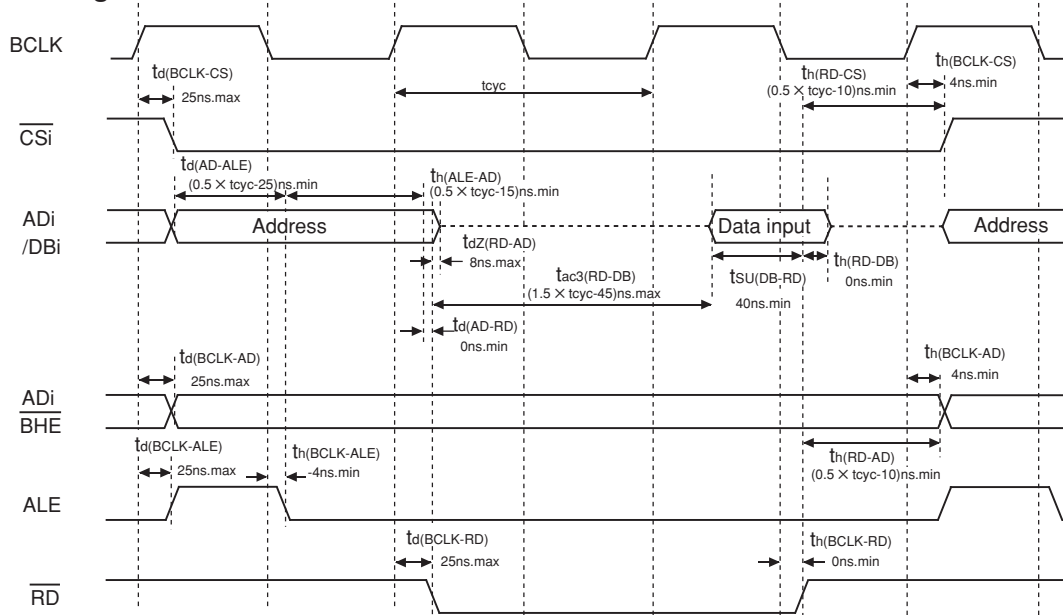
BCLK

$t_{d(BCLK-CS)}$
25ns.max

tcyc

$t_{h(RD-CS)}$
(0.5 × tcyc-10)ns.min

$t_{h(BCLK-CS)}$
4ns.min

$\overline{CSi}$

$t_{d(AD-ALE)}$
(0.5 × tcyc-25)ns.min

$t_{h(ALE-AD)}$
(0.5 × tcyc-15)ns.min

ADi
/DBi

Address

Data input

Address

$t_{dZ(RD-AD)}$
8ns.max

$t_{ac3(RD-DB)}$
(1.5 × tcyc-45)ns.max

$t_{SU(DB-RD)}$
40ns.min

$t_{h(RD-DB)}$
0ns.min

$t_{d(AD-RD)}$
0ns.min

$t_{d(BCLK-AD)}$
25ns.max

$t_{h(BCLK-AD)}$
4ns.min

ADi
$\overline{BHE}$

$t_{d(BCLK-ALE)}$
25ns.max

$t_{h(BCLK-ALE)}$
-4ns.min

$t_{h(RD-AD)}$
(0.5 × tcyc-10)ns.min

ALE

$t_{d(BCLK-RD)}$
25ns.max

$t_{h(BCLK-RD)}$
0ns.min

$\overline{RD}$